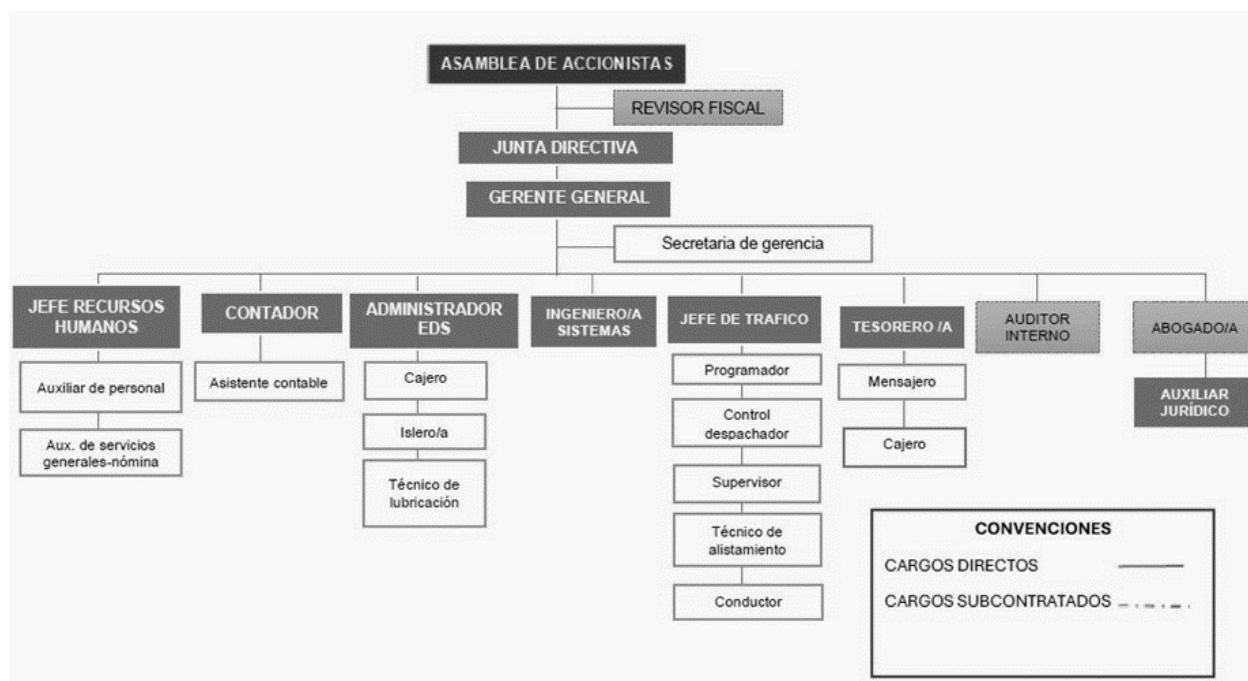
ASAMBLEA DE ACCIONISTAS

REVISOR FISCAL

JUNTA DIRECTIVA

GERENTE GENERAL

Secretaria de gerencia

JEFE RECURSOS HUMANOS

Auxiliar de personal

Aux. de servicios generales-nómina

CONTADOR

Asistente contable

ADMINISTRADOR EDS

Cajero

Islero/a

Técnico de lubricación

INGENIERO/A SISTEMAS

JEFE DE TRAFICO

Programador

Control despachador

Supervisor

Técnico de alistamiento

Conductor

TESORERO /A

Mensajero

Cajero

AUDITOR INTERNO

ABOGADO/A

AUXILIAR JURÍDICO

CONVENCIONES

CARGOS DIRECTOS

CARGOS SUBCONTRATADOS